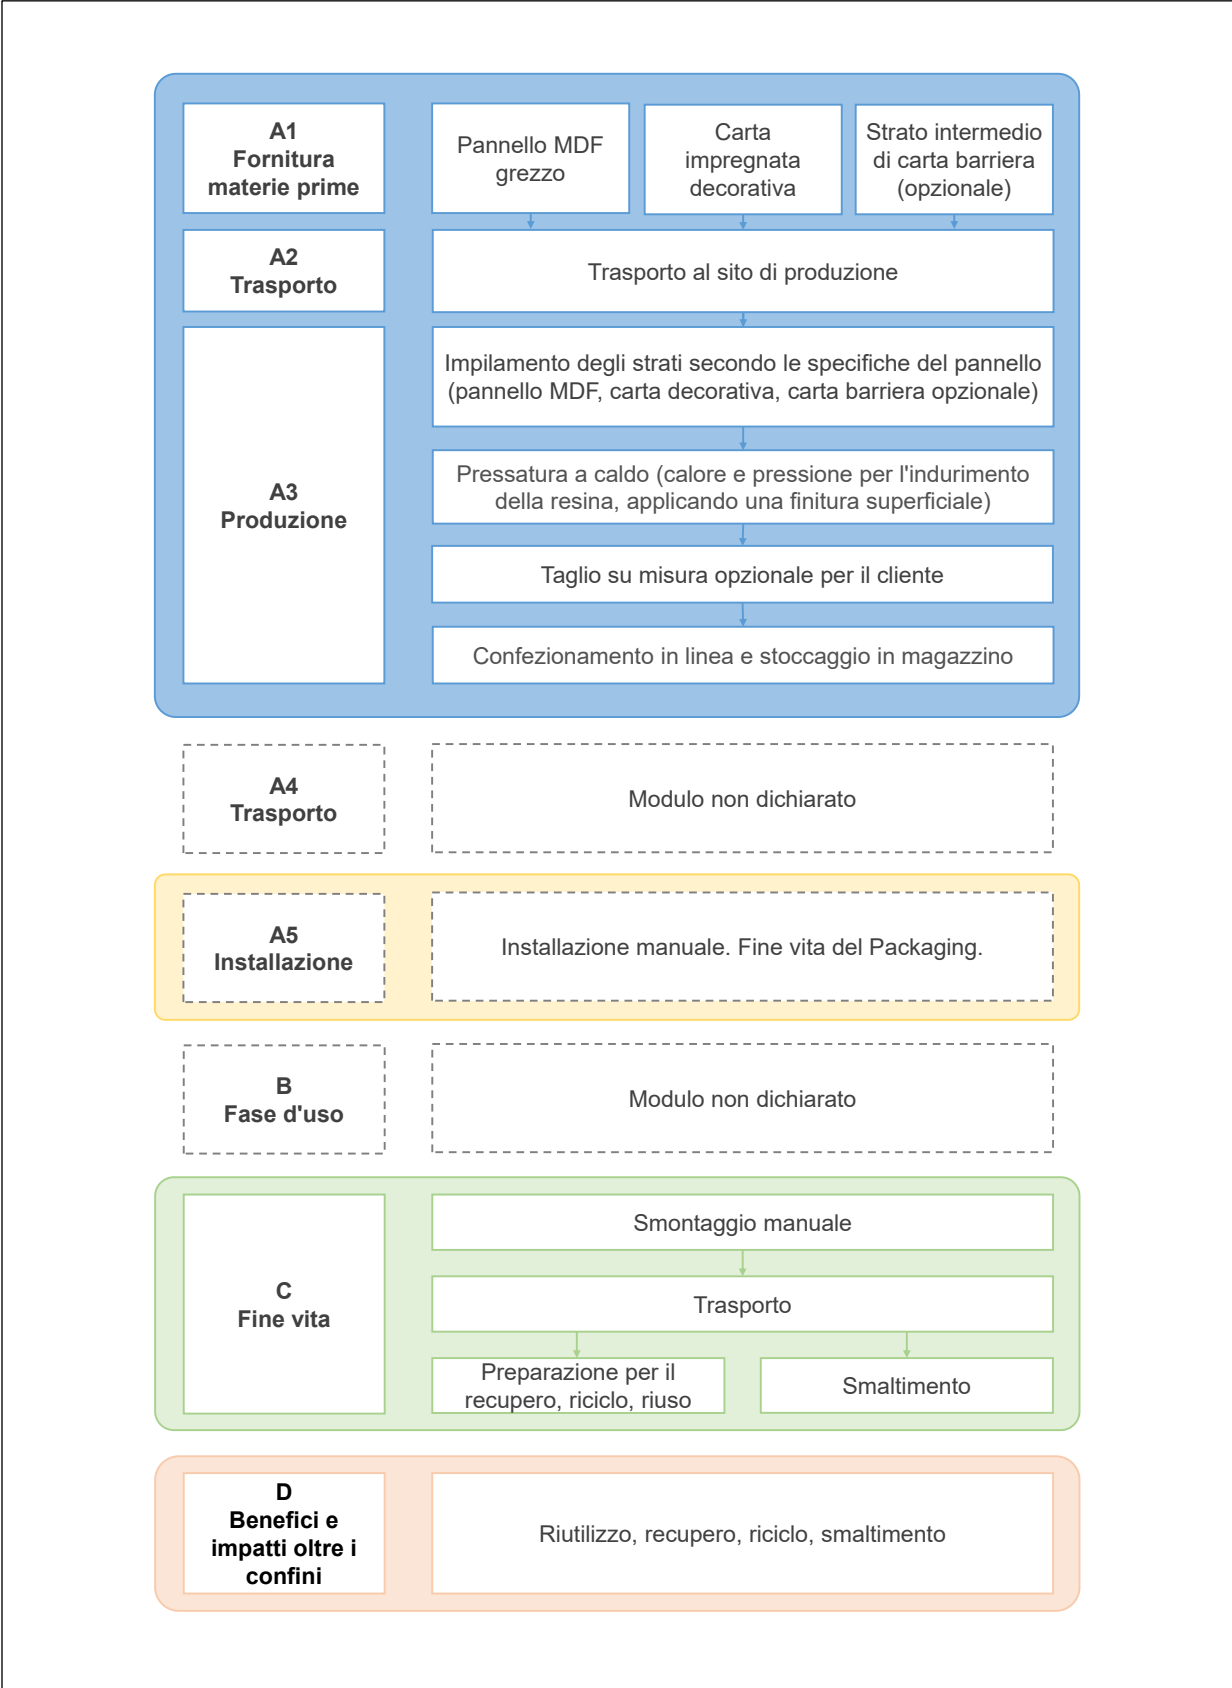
A1
Fornitura materie prime

Pannello MDF grezzo

Carta impregnata decorativa

Strato intermedio di carta barriera (opzionale)

A2
Trasporto

Trasporto al sito di produzione

A3
Produzione

Impilamento degli strati secondo le specifiche del pannello (pannello MDF, carta decorativa, carta barriera opzionale)

Pressatura a caldo (calore e pressione per l'indurimento della resina, applicando una finitura superficiale)

Taglio su misura opzionale per il cliente

Confezionamento in linea e stoccaggio in magazzino

A4
Trasporto

Modulo non dichiarato

A5
Installazione

Installazione manuale. Fine vita del Packaging.

B
Fase d'uso

Modulo non dichiarato

C
Fine vita

Smontaggio manuale

Trasporto

Preparazione per il recupero, riciclo, riuso

Smaltimento

D
Benefici e impatti oltre i confini

Riutilizzo, recupero, riciclo, smaltimento